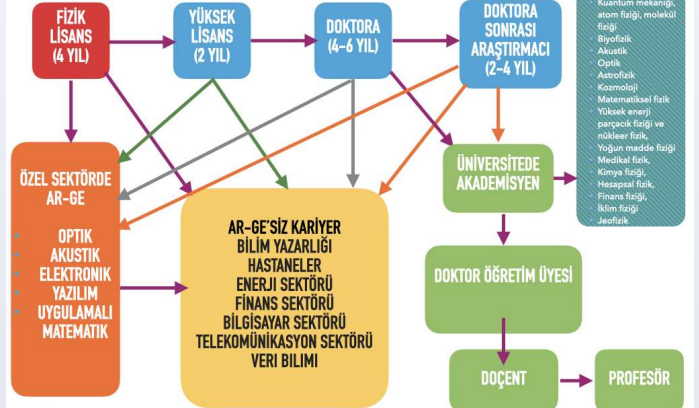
FİZİK LİSANS (4 YIL)

YÜKSEK LİSANS (2 YIL)

DOKTORA (4-6 YIL)

DOKTORA SONRASI ARAŞTIRMACI (2-4 YIL)

Kuantum mekaniği, atom fiziği, molekül fiziği
Biyofizik
Akustik
Optik
Astrofizik
Kozmoloji
Matematiksel fizik
Yüksek enerji parçacık fiziği ve nükleer fizik,
Yoğun madde fiziği
Medikal fizik,
Kimya fiziği,
Hesapsal fizik,
Finans fiziği,
İklim fiziği,
Jeofizik

ÖZEL SEKTÖRDE AR-GE

OPTIK
AKUSTIK
ELEKTRONIK
YAZILIM
UYGULAMALI MATEMATIK

AR-GE'SİZ KARİYER
BİLİM YAZARLIĞI
HASTANELER
ENERJİ SEKTÖRÜ
FİNANS SEKTÖRÜ
BİLGİSAYAR SEKTÖRÜ
TELEKOMÜNİKASYON SEKTÖRÜ
VERİ BİLİMİ

ÜNİVERSİTEDE AKADEMİSYEN

DOKTOR ÖĞRETİM ÜYESİ

DOÇENT

PROFESÖR